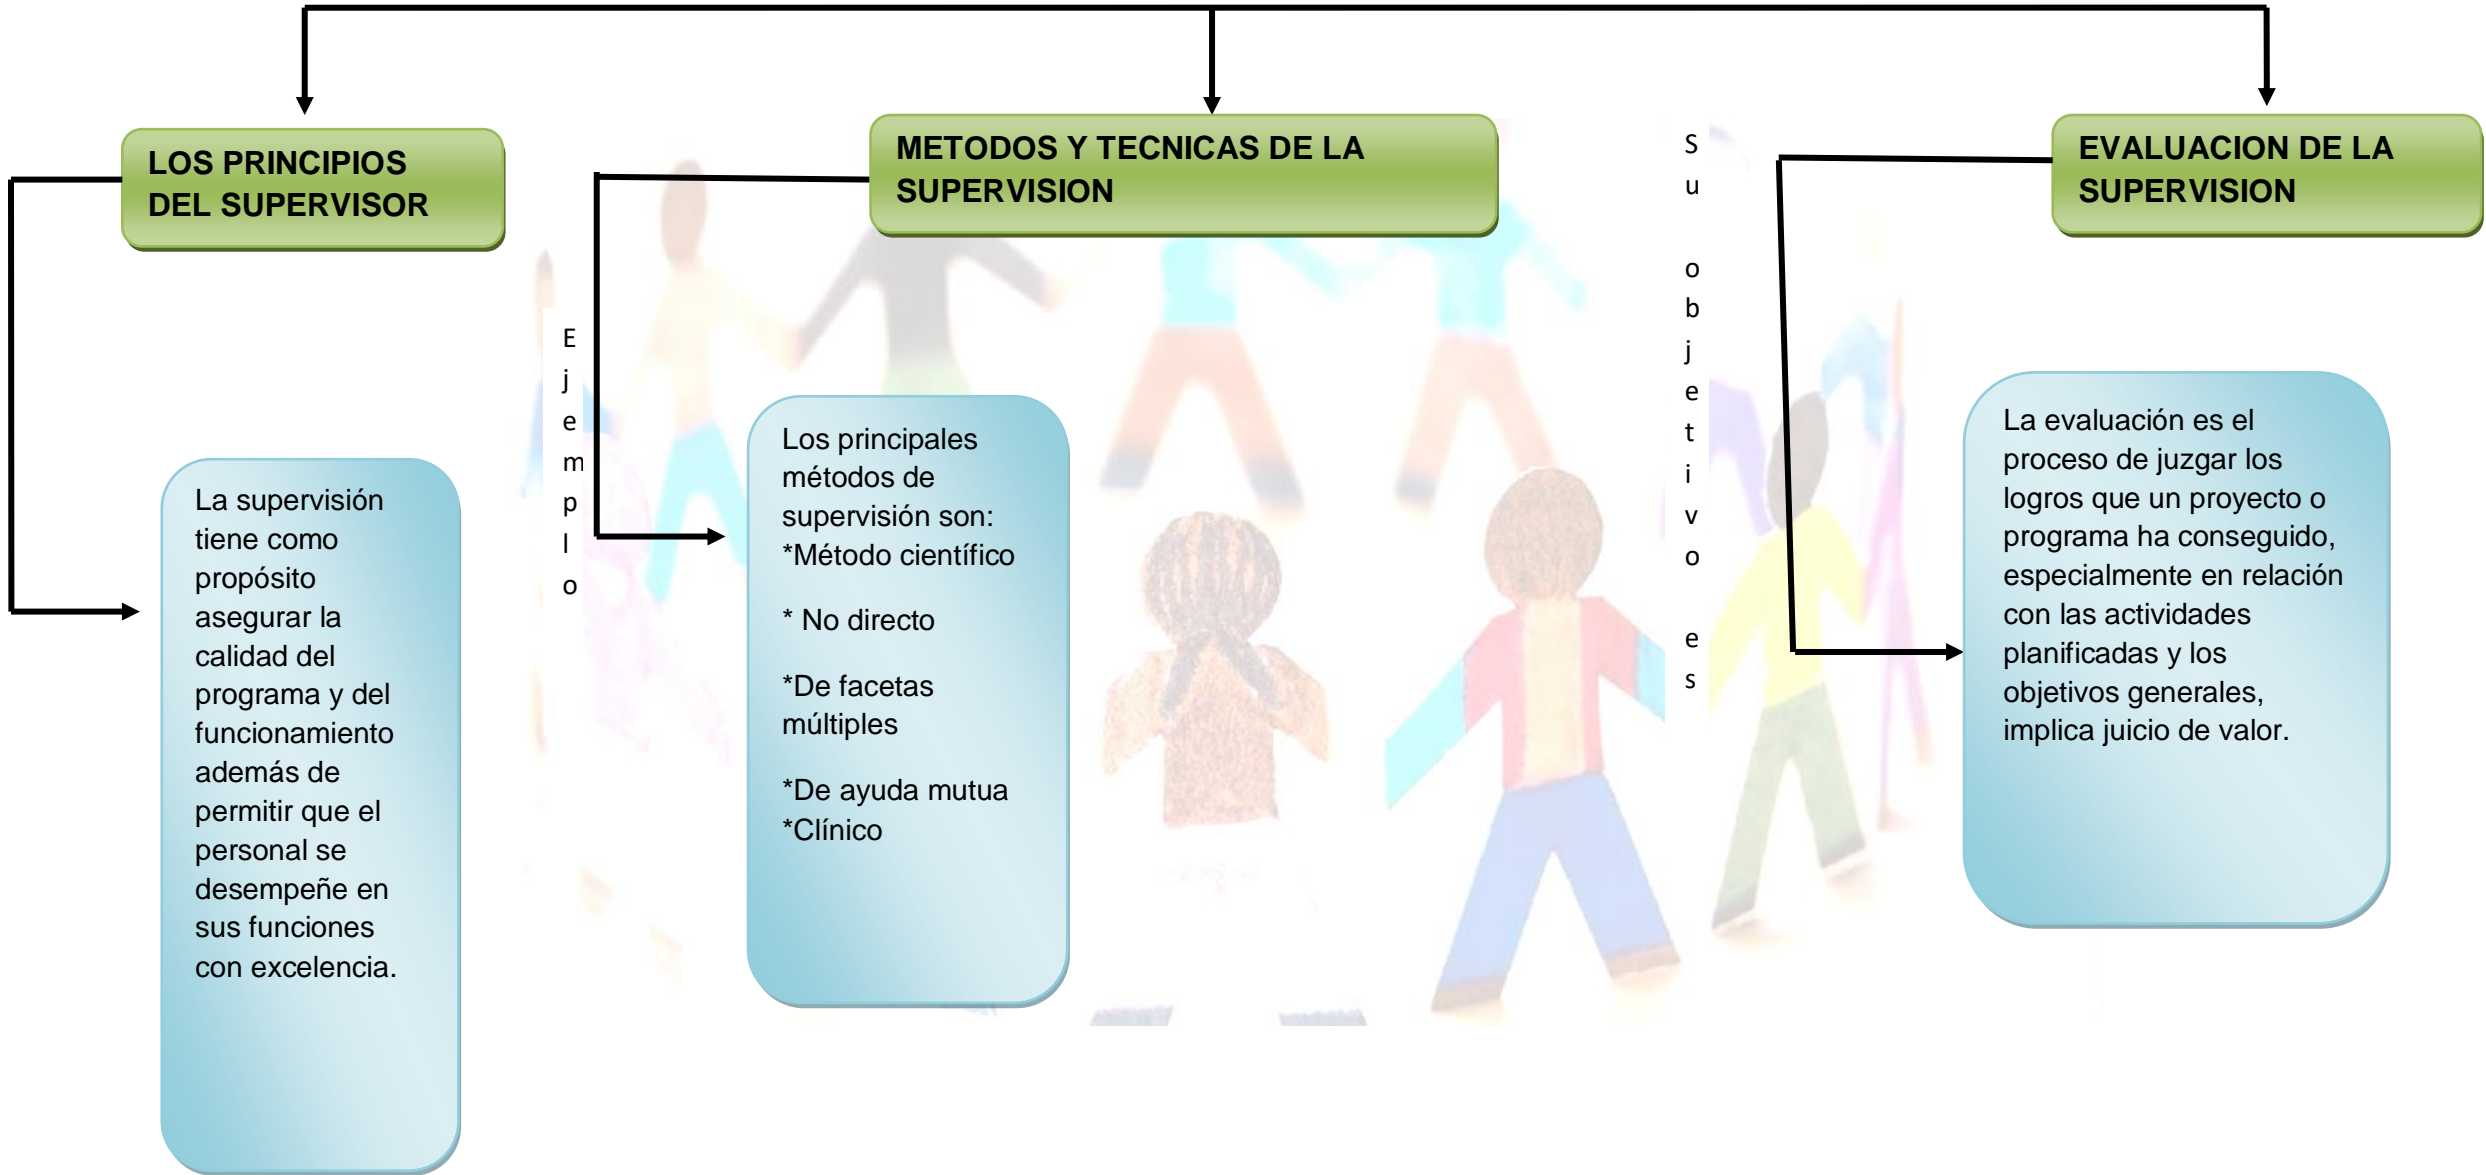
LOS PRINCIPIOS DEL SUPERVISOR

La supervisión tiene como propósito asegurar la calidad del programa y del funcionamiento además de permitir que el personal se desempeñe en sus funciones con excelencia.

METODOS Y TECNICAS DE LA SUPERVISION

Ejemplo

Los principales métodos de supervisión son:
*Método científico

* No directo

*De facetas múltiples

*De ayuda mutua
*Clínico

Su objetivo es

EVALUACION DE LA SUPERVISION

La evaluación es el proceso de juzgar los logros que un proyecto o programa ha conseguido, especialmente en relación con las actividades planificadas y los objetivos generales, implica juicio de valor.